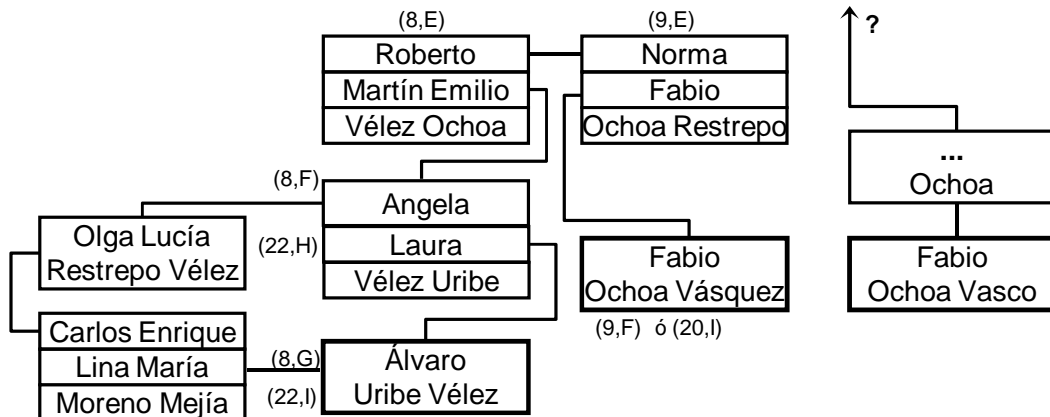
(8,E)
Roberto
Martín Emilio
Vélez Ochoa

(9,E)
Norma
Fabio
Ochoa Restrepo

?
...
Ochoa

Fabio
Ochoa Vasco

(8,F)
Angela
(22,H)
Laura
Vélez Uribe

Olga Lucía
Restrepo Vélez

Fabio
Ochoa Vásquez
(9,F) ó (20,I)

Carlos Enrique
Lina María
Moreno Mejía

(8,G)
(22,I)
Álvaro
Uribe Vélez